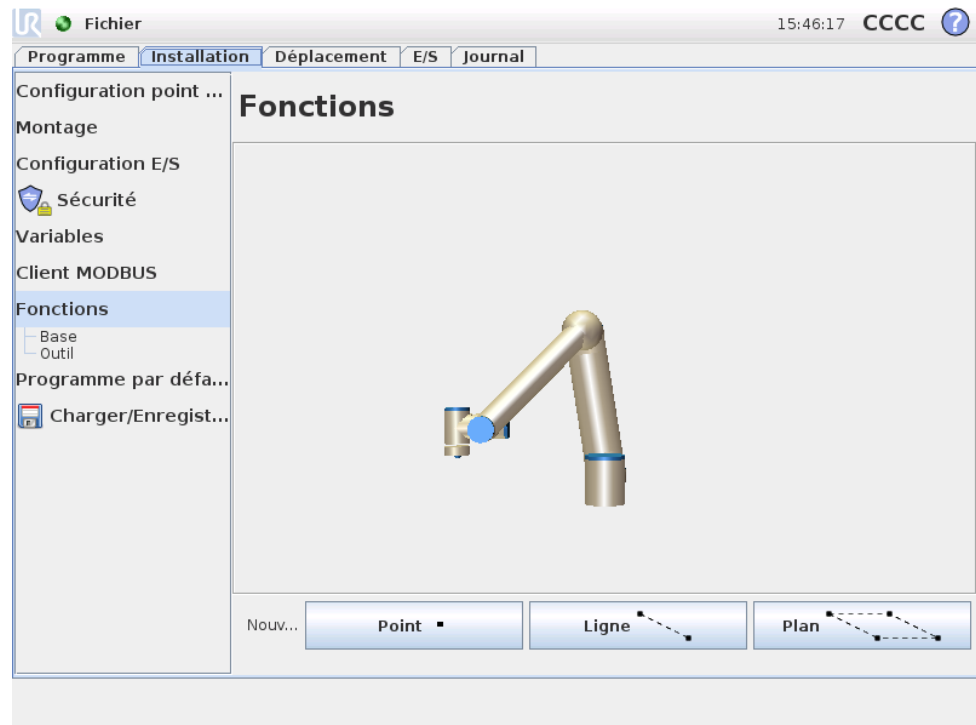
Fichier

15:46:17 CCCC

Programme | Installation | Déplacement | E/S | Journal

Configuration point ...
Montage
Configuration E/S
Sécurité
Variables
Client MODBUS
Fonctions
Base
Outil
Programme par défa...
Charger/Enregist...

Fonctions

Nouv...
Point
Ligne
Plan